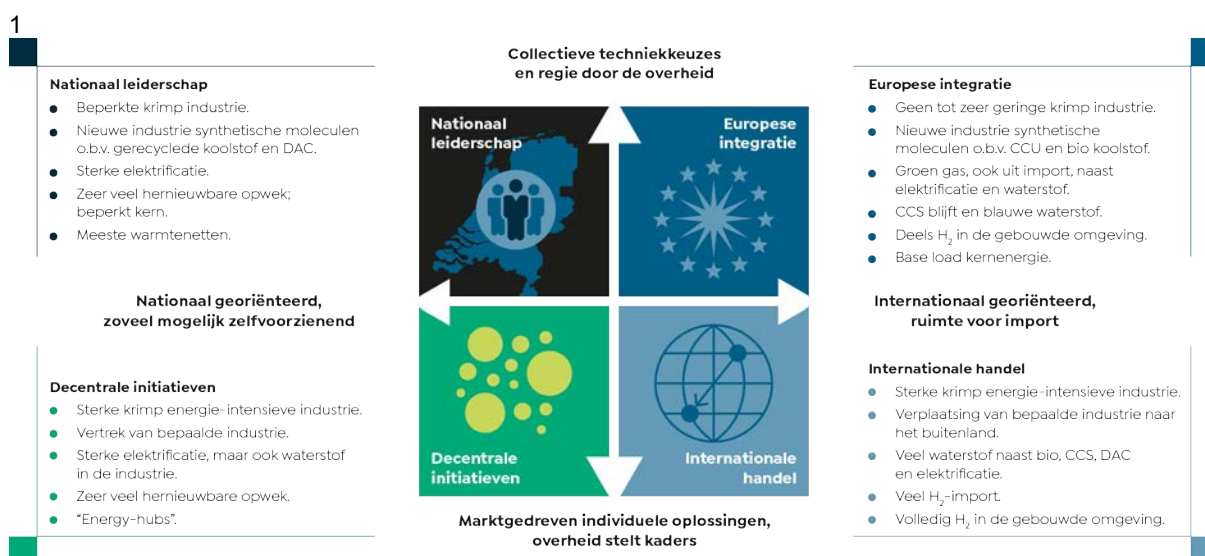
1

Collectieve techniekkeuzes en regie door de overheid

Nationaal leiderschap
- Beperkte krimp industrie.
- Nieuwe industrie synthetische moleculen o.b.v. gerecyclede koolstof en DAC.
- Sterke elektrificatie.
- Zeer veel hernieuwbare opwek; beperkt kern.
- Meeste warmtenetten.

Nationaal georiënteerd, zoveel mogelijk zelfvoorzienend

Decentrale initiatieven
- Sterke krimp energie-intensieve industrie.
- Vertrek van bepaalde industrie.
- Sterke elektrificatie, maar ook waterstof in de industrie.
- Zeer veel hernieuwbare opwek.
- "Energy-hubs".

Nationaal leiderschap

Europese integratie

Decentrale initiatieven

Internationale handel

Europese integratie
- Geen tot zeer geringe krimp industrie.
- Nieuwe industrie synthetische moleculen o.b.v. CCU en bio koolstof.
- Groen gas, ook uit import, naast elektrificatie en waterstof.
- CCS blijft en blauwe waterstof.
- Deels $H_2$ in de gebouwde omgeving.
- Base load kernenergie.

Internationaal georiënteerd, ruimte voor import

Internationale handel
- Sterke krimp energie-intensieve industrie.
- Verplaatsing van bepaalde industrie naar het buitenland.
- Veel waterstof naast bio, CCS, DAC en elektrificatie.
- Veel $H_2$-import.
- Volledig $H_2$ in de gebouwde omgeving.

Marktgedreven individuele oplossingen, overheid stelt kaders